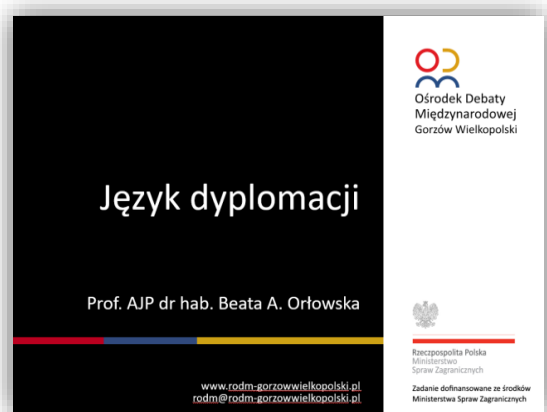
Ośrodek Debaty Międzynarodowej
Gorzów Wielkopolski

Język dyplomacji

Prof. AJP dr hab. Beata A. Orłowska

Rzeczpospolita Polska
Ministerstwo Spraw Zagranicznych

Zadanie dofinansowane ze środków Ministerstwa Spraw Zagranicznych

www.rodm-gorzowwielkopolski.pl
rodm@rodm-gorzowwielkopolski.pl